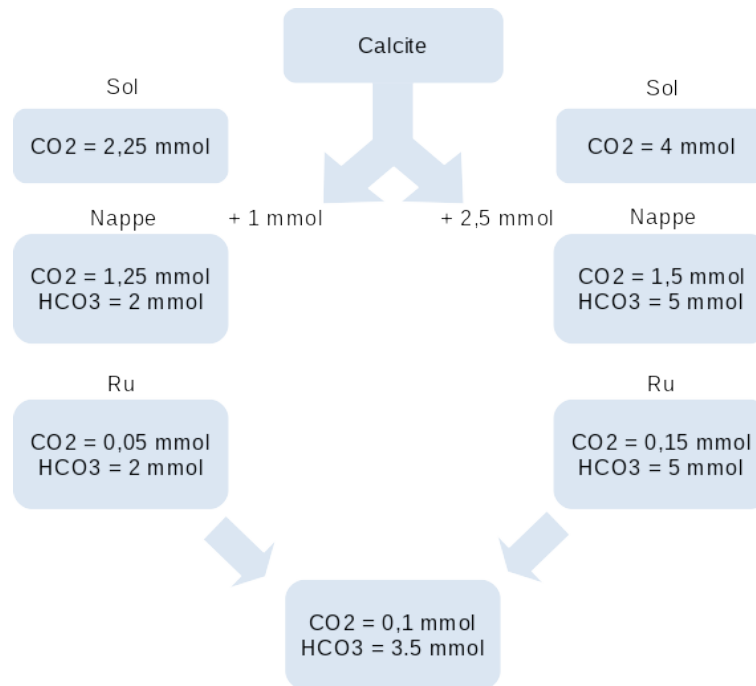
Calcite

Sol

CO2 = 2,25 mmol

Sol

CO2 = 4 mmol

Nappe

+ 1 mmol

+ 2,5 mmol

Nappe

CO2 = 1,25 mmol
HCO3 = 2 mmol

CO2 = 1,5 mmol
HCO3 = 5 mmol

Ru

CO2 = 0,05 mmol
HCO3 = 2 mmol

Ru

CO2 = 0,15 mmol
HCO3 = 5 mmol

CO2 = 0,1 mmol
HCO3 = 3.5 mmol